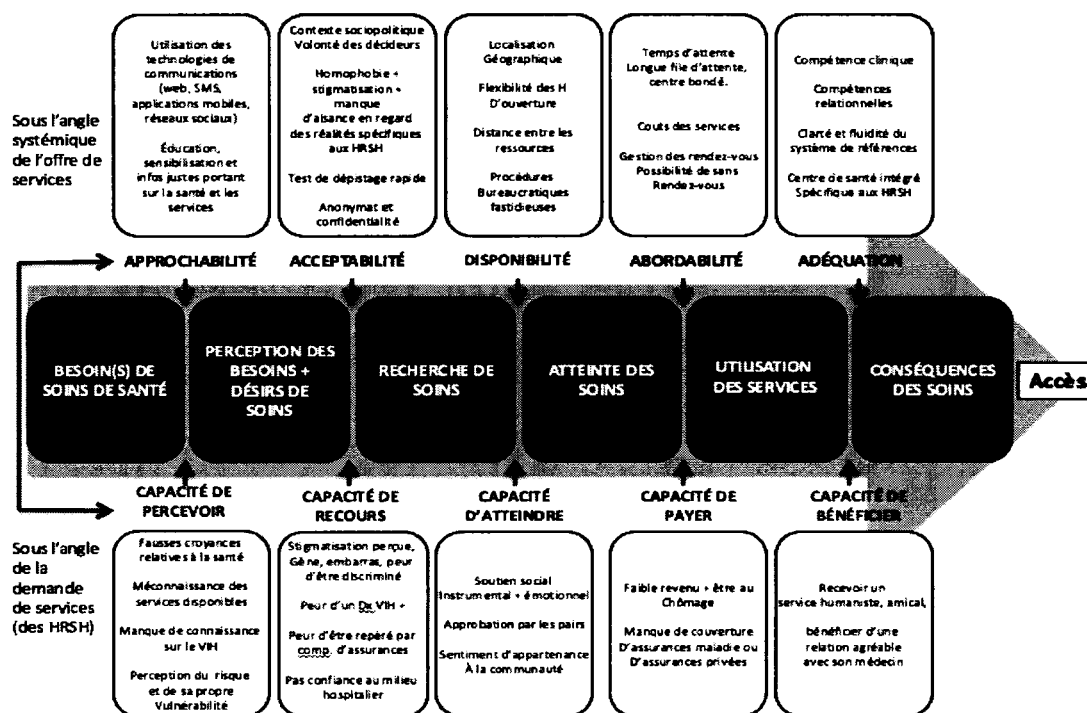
Sous l'angle systémique de l'offre de services

Utilisation des technologies de communications (web, SMS, applications mobiles, réseaux sociaux)

Éducation, sensibilisation et infos justes portant sur la santé et les services

Contexte sociopolitique Volonté des décideurs

Homophobie + stigmatisation + manque d'aisance en regard des réalités spécifiques aux HRSH

Test de dépistage rapide

Anonymat et confidentialité

Localisation Géographique

Flexibilité des H D'ouverture

Distance entre les ressources

Procédures Bureaucratiques fastidieuses

Temps d'attente Longue file d'attente, centre bondé.

Couts des services

Gestion des rendez-vous Possibilité de sans Rendez-vous

Compétence clinique

Compétences relationnelles

Clarté et fluidité du système de références

Centre de santé intégré Spécifique aux HRSH

APPROCHABILITÉ

ACCEPTABILITÉ

DISPONIBILITÉ

ABORDABILITÉ

ADÉQUATION

BESOIN(S) DE SOINS DE SANTÉ

PERCEPTION DES BESOINS + DÉSIRS DE SOINS

RECHERCHE DE SOINS

ATTEINTE DES SOINS

UTILISATION DES SERVICES

CONSÉQUENCES DES SOINS

Accès

CAPACITÉ DE PERCEVOIR

CAPACITÉ DE RECOURS

CAPACITÉ D'ATTEINDRE

CAPACITÉ DE PAYER

CAPACITÉ DE BÉNÉFICIER

Sous l'angle de la demande de services (des HRSH)

Fausses croyances relatives à la santé

Méconnaissance des services disponibles

Manque de connaissance sur le VIH

Perception du risque et de sa propre Vulnérabilité

Stigmatisation perçue, Gêne, embarras, peur d'être discriminé

Peur d'un Dx VIH +

Peur d'être repéré par comp. d'assurances

Pas confiance au milieu hospitalier

Soutien social Instrumental + émotionnel

Approbation par les pairs

Sentiment d'appartenance À la communauté

Faible revenu + être au Chômage

Manque de couverture D'assurances maladie ou D'assurances privées

Recevoir un service humaniste, amical,

bénéficier d'une relation agréable avec son médecin